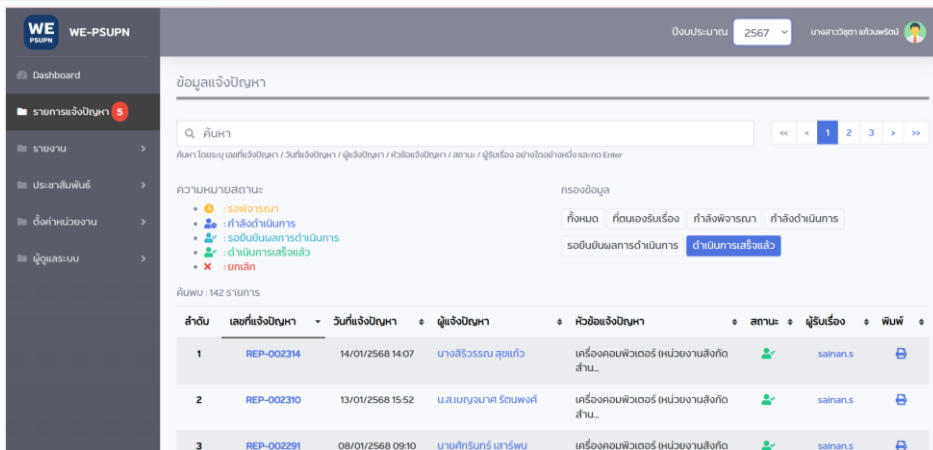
WE PSUPN WE-PSUPN

ปีงบประมาณ 2567

นางสาววิชุดา แก้วพรัตน์

Dashboard

รายการแจ้งปัญหา 5

รายงาน

ประชาสัมพันธ์

ตั้งค่าหน่วยงาน

ผู้ดูแลระบบ

ข้อมูลแจ้งปัญหา

ค้นหา

« < 1 2 3 > »

ค้นหา โดยระบุ เลขที่แจ้งปัญหา / วันที่แจ้งปัญหา / ผู้แจ้งปัญหา / หัวข้อแจ้งปัญหา / สถานะ / ผู้รับเรื่อง อย่างใดอย่างหนึ่ง และกด Enter

ความหมายสถานะ

- : รอพิจารณา
- : กำลังดำเนินการ
- : รอยืนยันผลการดำเนินการ
- : ดำเนินการเสร็จแล้ว
- : ยกเลิก

กรองข้อมูล

ทั้งหมด ที่ตนเองรับเรื่อง กำลังพิจารณา กำลังดำเนินการ รอยืนยันผลการดำเนินการ ดำเนินการเสร็จแล้ว

ค้นพบ : 142 รายการ

| ลำดับ | เลขที่แจ้งปัญหา | วันที่แจ้งปัญหา | ผู้แจ้งปัญหา | หัวข้อแจ้งปัญหา | สถานะ | ผู้รับเรื่อง | พิมพ์ |
|---|---|---|---|---|---|---|---|
| 1 | REP-002314 | 14/01/2568 14:07 | นางสิริวรรณ สุขแก้ว | เครื่องคอมพิวเตอร์ (หน่วยงานสังกัด สำน... | | sainan.s | |
| 2 | REP-002310 | 13/01/2568 15:52 | น.ส.เบญจมาศ รัตนพงศ์ | เครื่องคอมพิวเตอร์ (หน่วยงานสังกัด สำน... | | sainan.s | |
| 3 | REP-002291 | 08/01/2568 09:10 | นายศักรินทร์ เสาร์พน | เครื่องคอมพิวเตอร์ (หน่วยงานสังกัด | | sainan.s | |